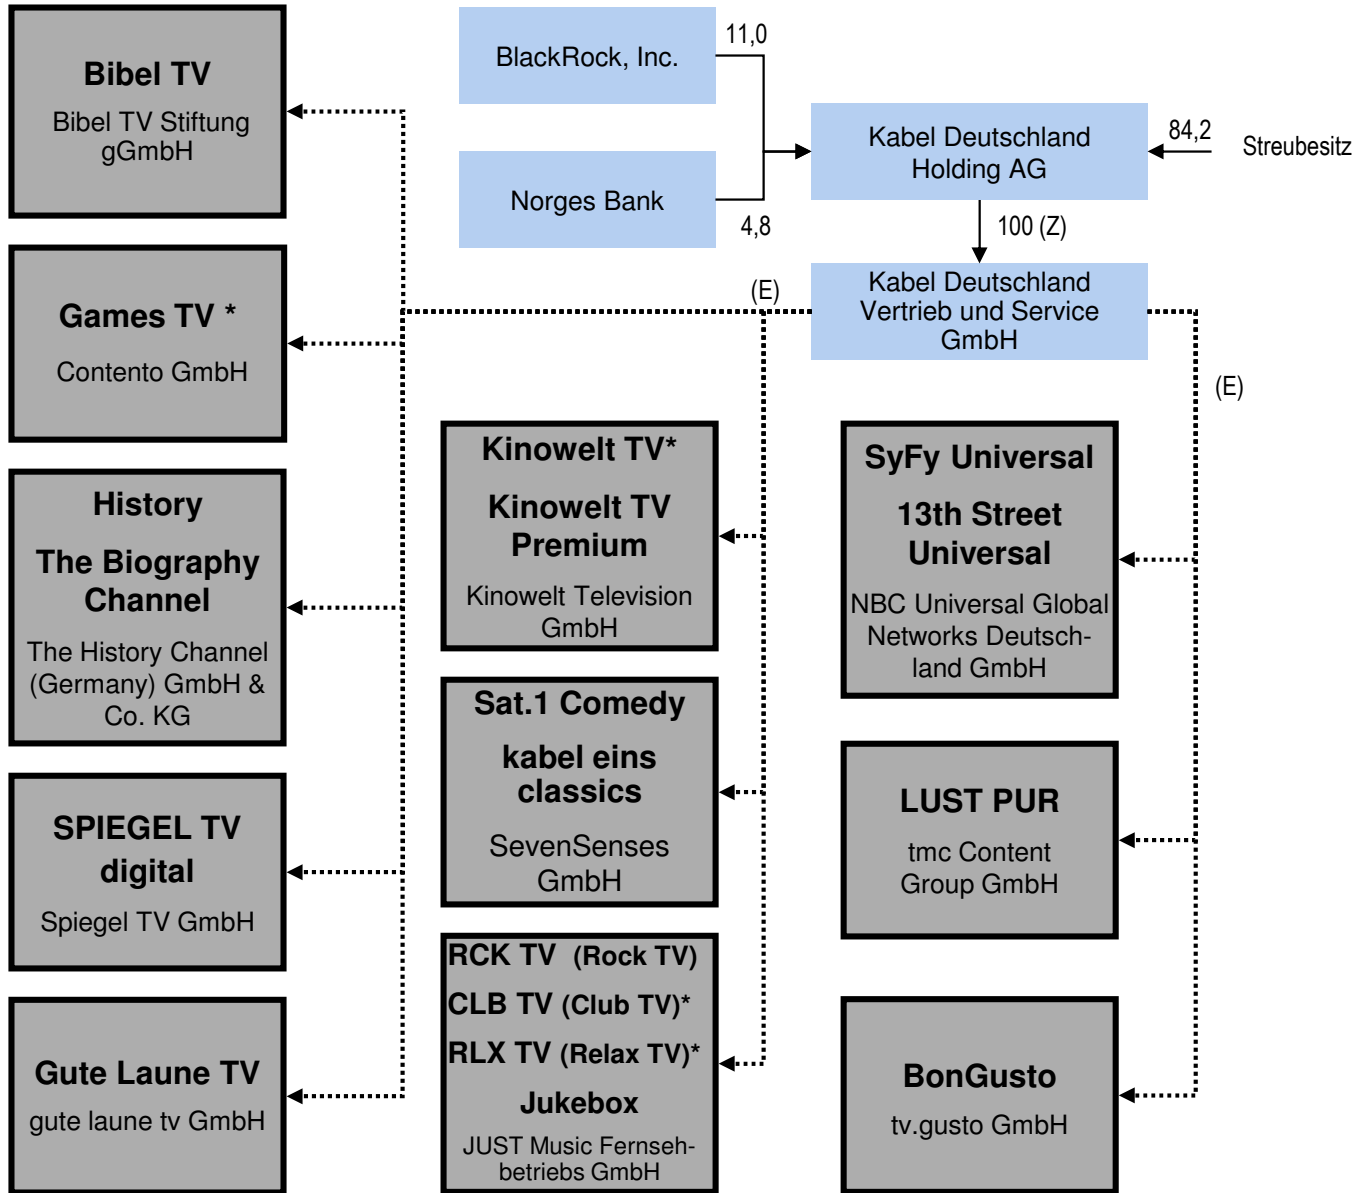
Bibel TV
Bibel TV Stiftung gGmbH

BlackRock, Inc.

11,0

Norges Bank

4,8

Kabel Deutschland Holding AG

84,2

Streubesitz

100 (Z)

Games TV *
Contento GmbH

(E)

Kabel Deutschland Vertrieb und Service GmbH

(E)

History
The Biography Channel
The History Channel (Germany) GmbH & Co. KG

Kinowelt TV*
Kinowelt TV Premium
Kinowelt Television GmbH

SyFy Universal
13th Street Universal
NBC Universal Global Networks Deutschland GmbH

SPIEGEL TV digital
Spiegel TV GmbH

Sat.1 Comedy
kabel eins classics
SevenSenses GmbH

LUST PUR
tmc Content Group GmbH

Gute Laune TV
gute laune tv GmbH

RCK TV (Rock TV)
CLB TV (Club TV)*
RLX TV (Relax TV)*
Jukebox
JUST Music Fernsehbetriebs GmbH

BonGusto
tv.gusto GmbH